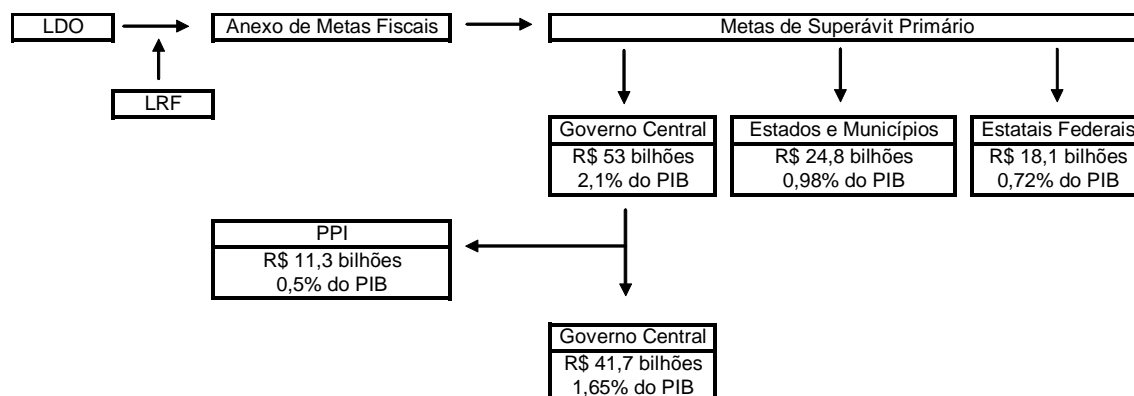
LDO

LRF

Anexo de Metas Fiscais

Metas de Superávit Primário

Governo Central
R$ 53 bilhões
2,1% do PIB

Estados e Municípios
R$ 24,8 bilhões
0,98% do PIB

Estatais Federais
R$ 18,1 bilhões
0,72% do PIB

PPI
R$ 11,3 bilhões
0,5% do PIB

Governo Central
R$ 41,7 bilhões
1,65% do PIB